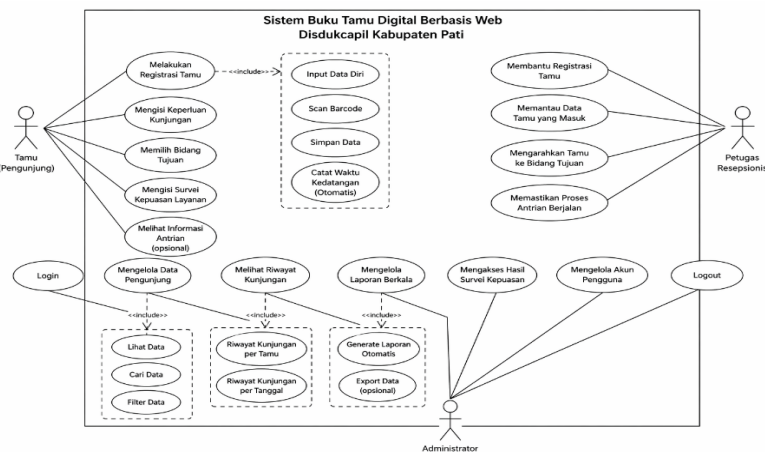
Sistem Buku Tamu Digital Berbasis Web
Disdukcapil Kabupaten Pati

Tamu (Pengunjung)

Melakukan Registrasi Tamu

<<include>>

Input Data Diri

Scan Barcode

Simpan Data

Catat Waktu Kedatangan (Otomatis)

Mengisi Keperluan Kunjungan

Memilih Bidang Tujuan

Mengisi Survei Kepuasan Layanan

Melihat Informasi Antrian (opsional)

Membantu Registrasi Tamu

Memantau Data Tamu yang Masuk

Mengarahkan Tamu ke Bidang Tujuan

Memastikan Proses Antrian Berjalan

Petugas Resepsionis

Login

Mengelola Data Pengunjung

Melihat Riwayat Kunjungan

Mengelola Laporan Berkala

Mengakses Hasil Survei Kepuasan

Mengelola Akun Pengguna

Logout

<<include>>

Lihat Data

Cari Data

Filter Data

<<include>>

Riwayat Kunjungan per Tamu

Riwayat Kunjungan per Tanggal

<<include>>

Generate Laporan Otomatis

Export Data (opsional)

Administrator